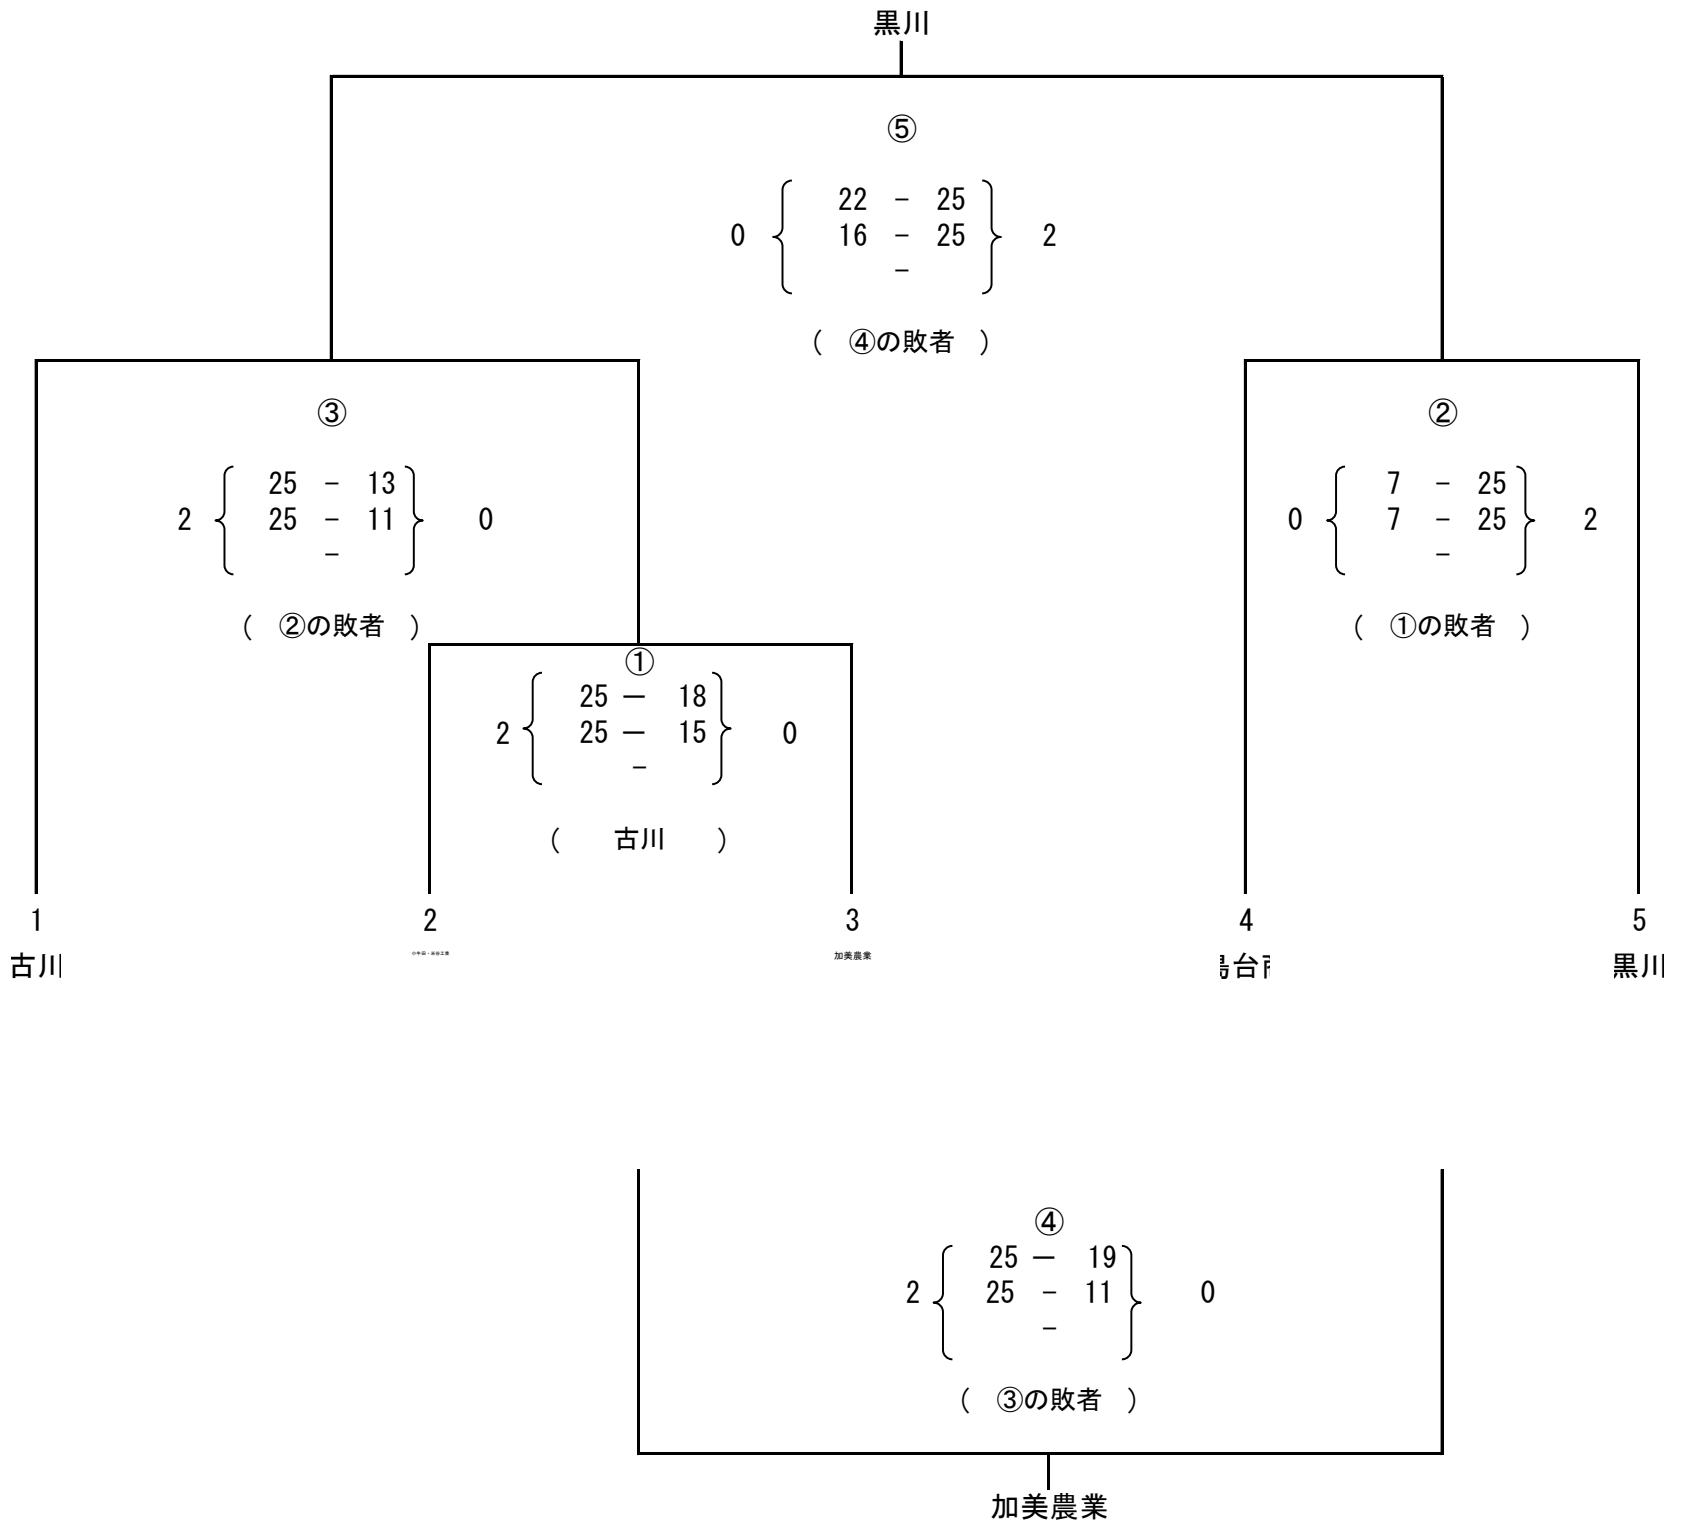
黒川

⑤

0 22 - 25 2
16 - 25
-

( ④の敗者 )

③

2 25 - 13 0
25 - 11
-

( ②の敗者 )

②

0 7 - 25 2
7 - 25
-

( ①の敗者 )

①

2 25 ー 18 0
25 ー 15
-

( 古川 )

1
古川

2
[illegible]

3
加美農業

4
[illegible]台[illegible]

5
黒川

④

2 25 ー 19 0
25 - 11
-

( ③の敗者 )

加美農業